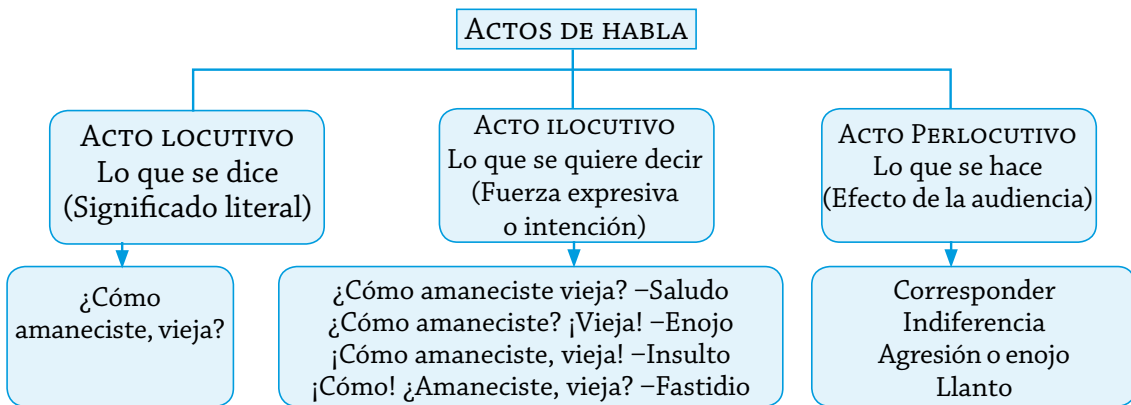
Actos de habla

Acto locutivo
Lo que se dice
(Significado literal)

Acto ilocutivo
Lo que se quiere decir
(Fuerza expresiva
o intención)

Acto Perlocutivo
Lo que se hace
(Efecto de la audiencia)

¿Cómo amaneciste, vieja?

¿Cómo amaneciste vieja? –Saludo
¿Cómo amaneciste? ¡Vieja! –Enojo
¡Cómo amaneciste, vieja! –Insulto
¡Cómo! ¿Amaneciste, vieja? –Fastidio

Corresponder
Indiferencia
Agresión o enojo
Llanto